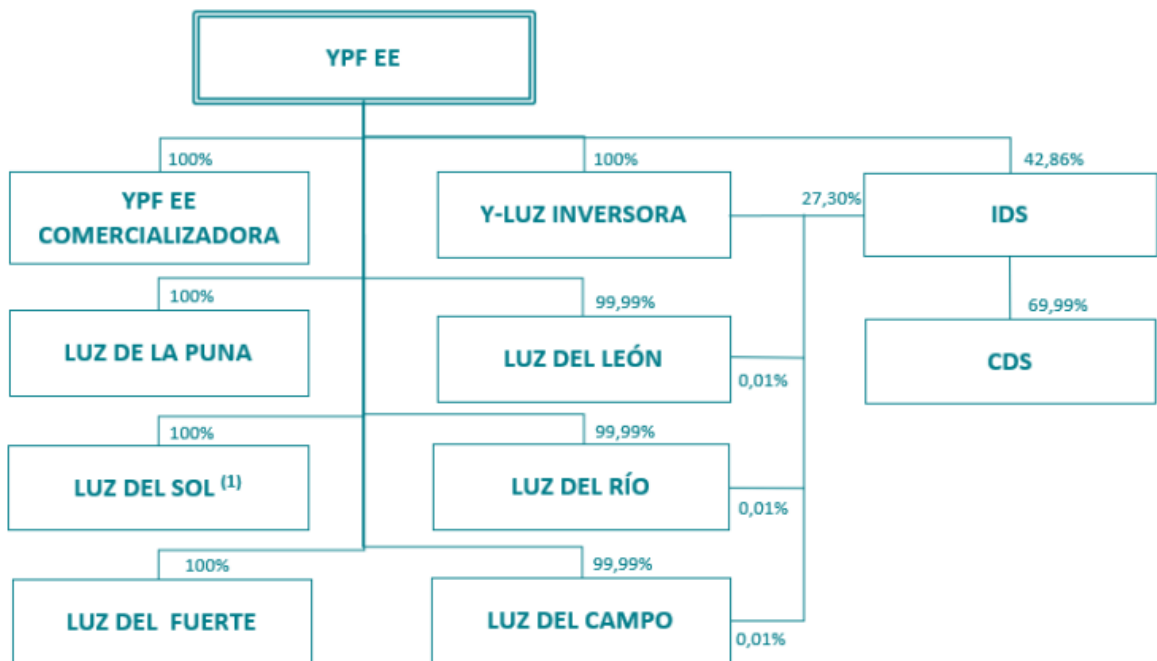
YPF EE

100%
YPF EE COMERCIALIZADORA

100%
Y-LUZ INVERSORA

27,30%

42,86%
IDS

69,99%
CDS

100%
LUZ DE LA PUNA

99,99%
LUZ DEL LEÓN
0,01%

100%
LUZ DEL SOL $^{(1)}$

99,99%
LUZ DEL RÍO
0,01%

100%
LUZ DEL FUERTE

99,99%
LUZ DEL CAMPO
0,01%